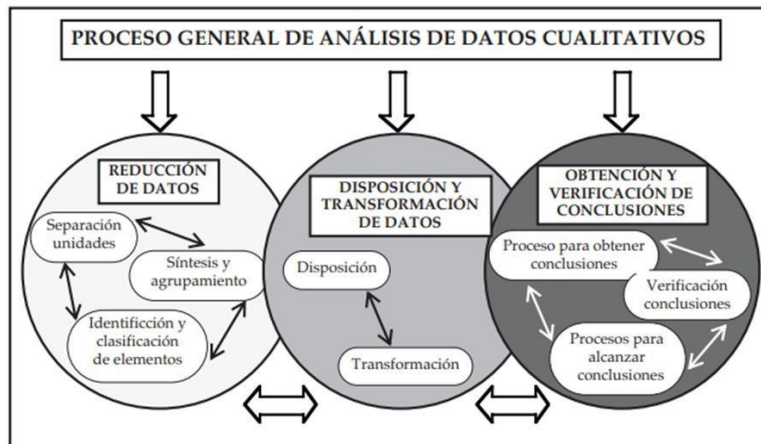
PROCESO GENERAL DE ANÁLISIS DE DATOS CUALITATIVOS

REDUCCIÓN DE DATOS

Separación unidades

Síntesis y agrupamiento

Identificción y clasificación de elementos

DISPOSICIÓN Y TRANSFORMACIÓN DE DATOS

Disposición

Transformación

OBTENCIÓN Y VERIFICACIÓN DE CONCLUSIONES

Proceso para obtener conclusiones

Verificación conclusiones

Procesos para alcanzar conclusiones